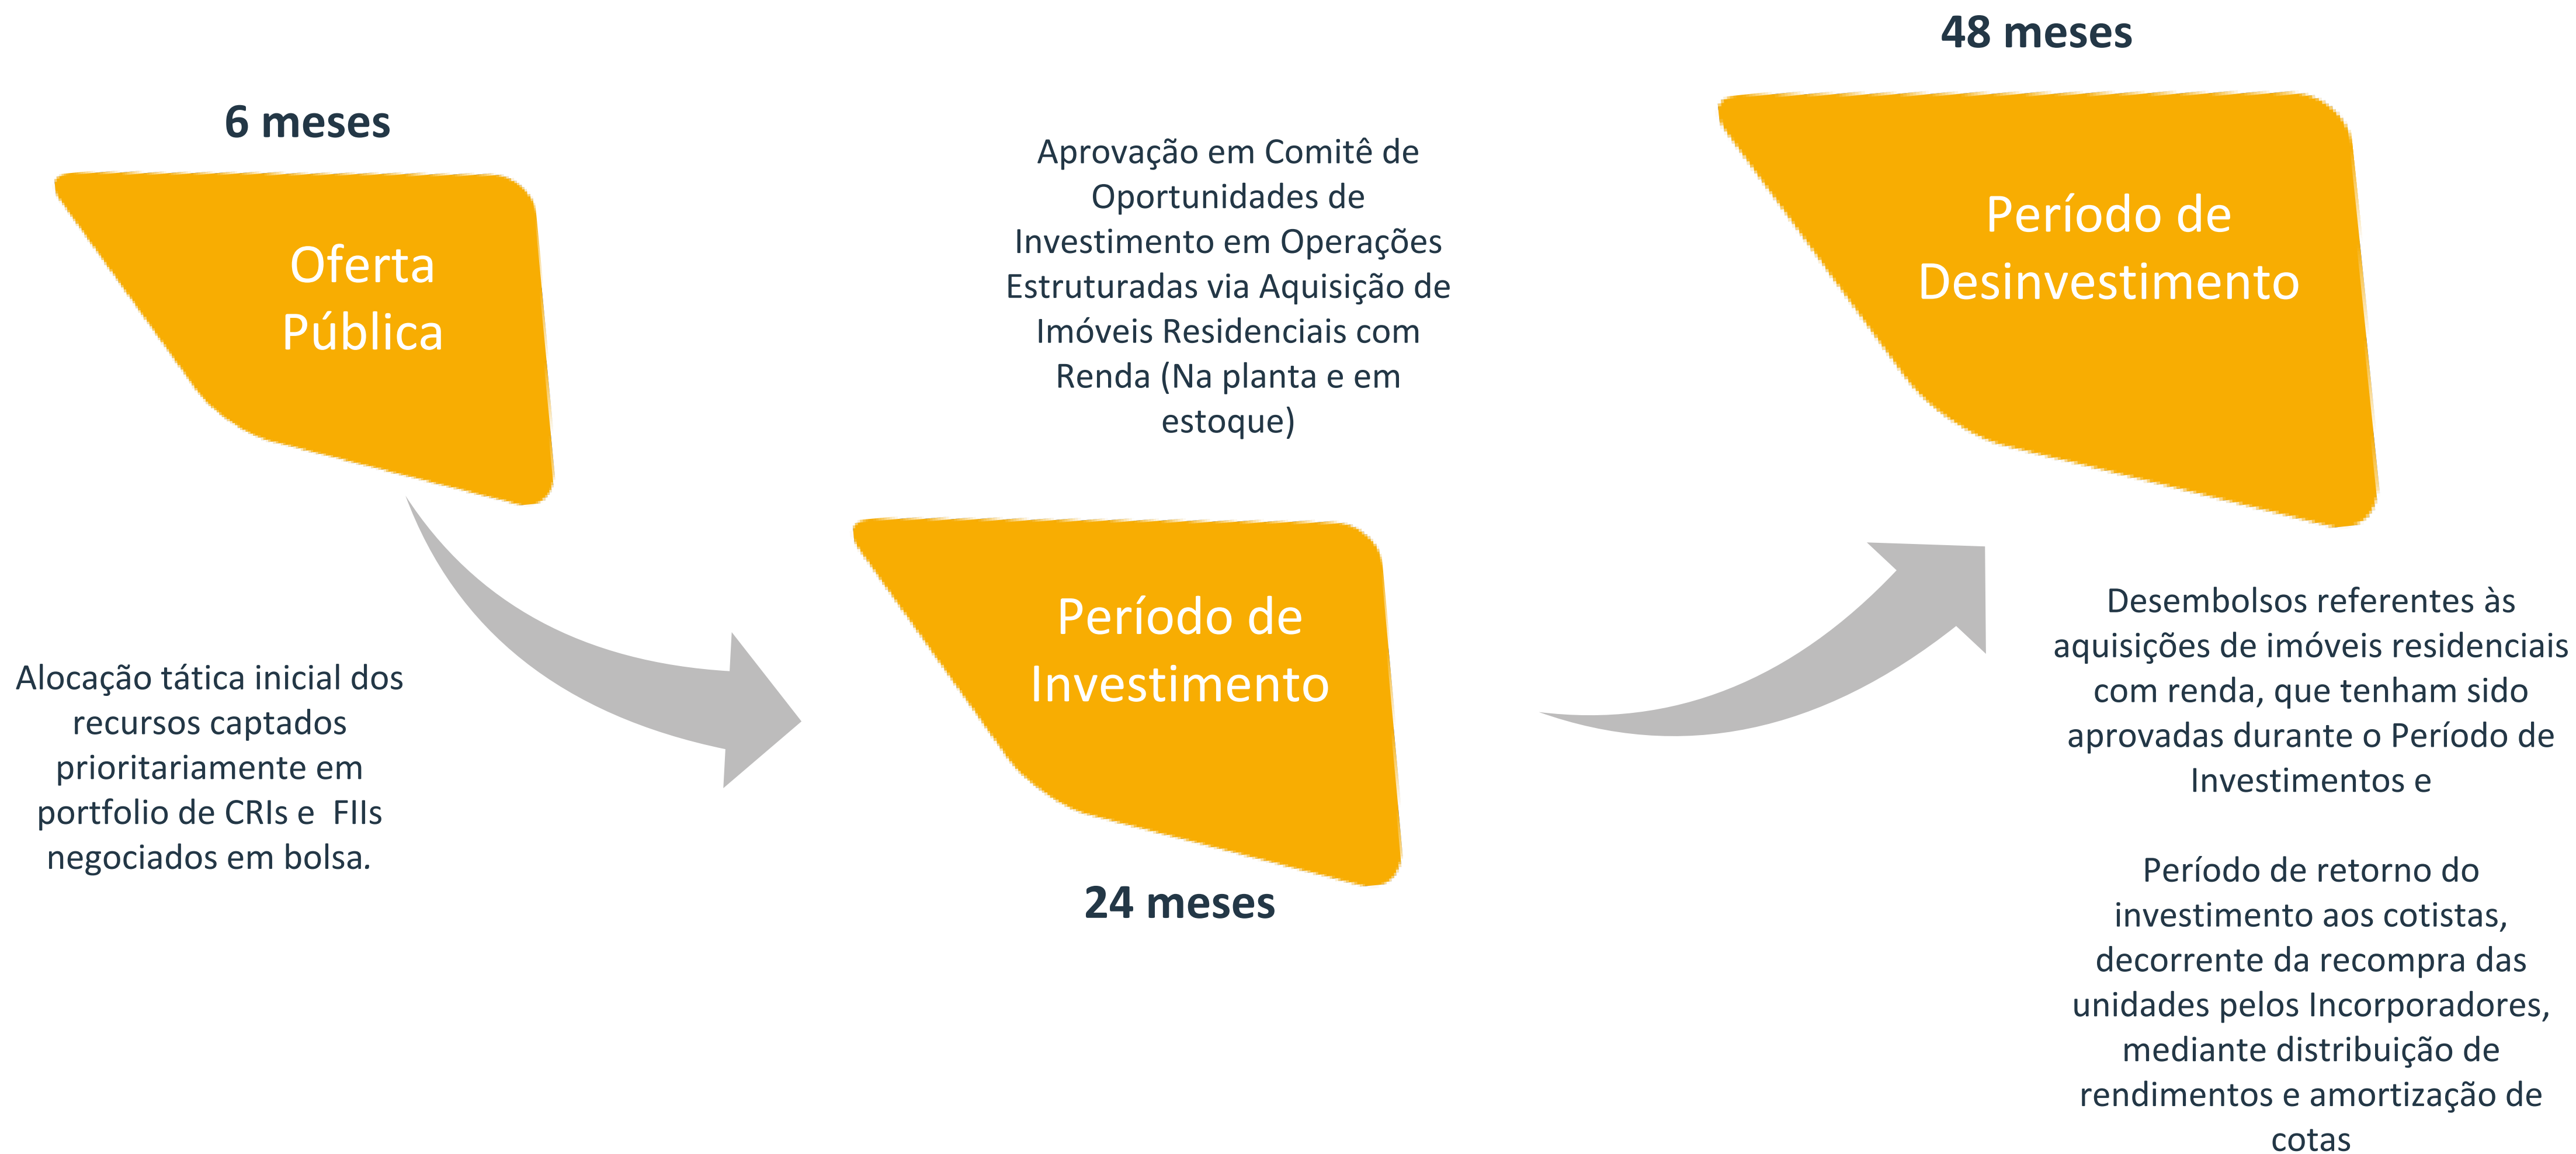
48 meses

6 meses

Oferta Pública

Aprovação em Comitê de Oportunidades de Investimento em Operações Estruturadas via Aquisição de Imóveis Residenciais com Renda (Na planta e em estoque)

Período de Desinvestimento

Período de Investimento

Alocação tática inicial dos recursos captados prioritariamente em portfolio de CRIs e FIIs negociados em bolsa.

24 meses

Desembolsos referentes às aquisições de imóveis residenciais com renda, que tenham sido aprovadas durante o Período de Investimentos e

Período de retorno do investimento aos cotistas, decorrente da recompra das unidades pelos Incorporadores, mediante distribuição de rendimentos e amortização de cotas